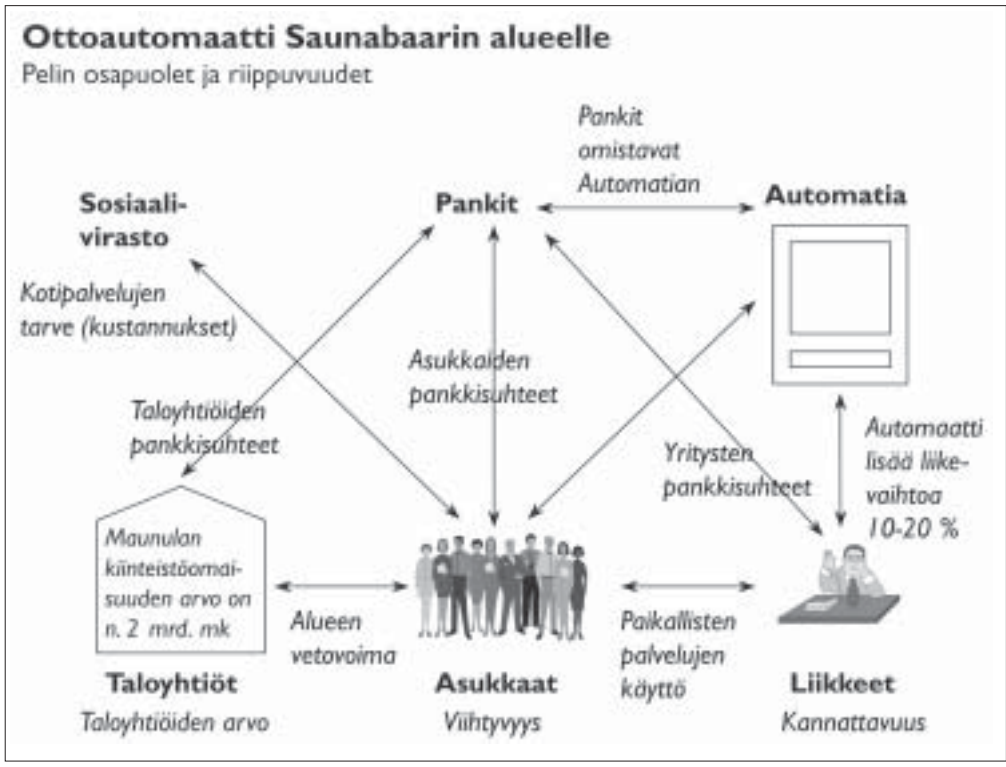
Ottoautomaatti Saunabaarin alueelle
Pelin osapuolet ja riippuvuudet

Pankit omistavat Automatian

Sosiaalivirasto

Pankit

Automatia

Kotipalvelujen tarve (kustannukset)

Asukkaiden pankkisuhteet

Taloyhtiöiden pankkisuhteet

Yritysten pankkisuhteet

Automaatti lisää liikevaihtoa 10-20 %

Maunulan kiinteistöomaisuuden arvo on n. 2 mrd. mk

Alueen vetovoima

Paikallisten palvelujen käyttö

Taloyhtiöt
Taloyhtiöiden arvo

Asukkaat
Viihtyvyys

Liikkeet
Kannattavuus